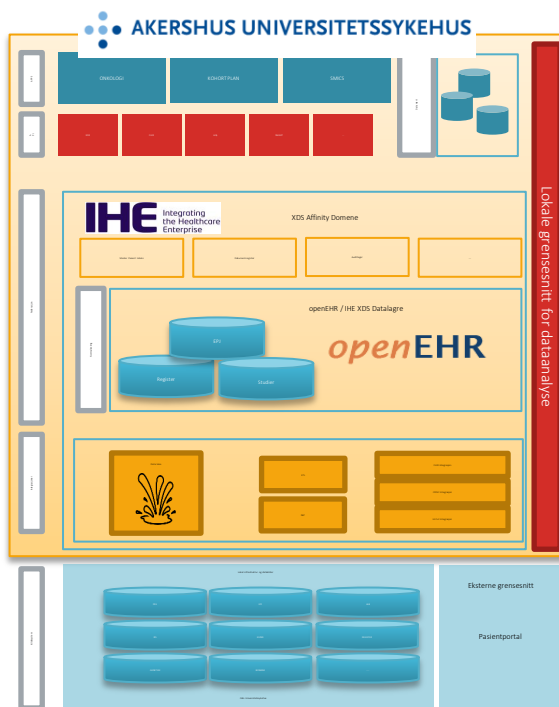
AKERSHUS UNIVERSITETSSYKEHUS

ONKOLOGI

KOHORT-PLAN

SNACS

Lokale grensesnitt for dataanalyse

IHE Integrating the Healthcare Enterprise

XDS Affinity Domene

openEHR / IHE XDS Datalagre

openEHR

EPJ

Register

Studier

Eksterne grensesnitt

Pasientportal